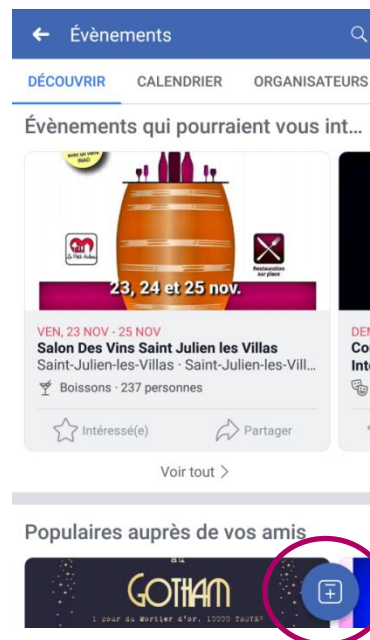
Évènements

DÉCOUVRIR CALENDRIER ORGANISATEURS

Évènements qui pourraient vous int...

avec un verre INAO

Le Petit Ardent

Restauration sur place

23, 24 et 25 nov.

VEN, 23 NOV - 25 NOV
Salon Des Vins Saint Julien les Villas
Saint-Julien-les-Villas · Saint-Julien-les-Vill...
Boissons · 237 personnes

Intéressé(e)
Partager

DEM
Co
Int

Voir tout >

Populaires auprès de vos amis

au
GOTHAM
1 cour du Mortier d'or, 10000 TROYES